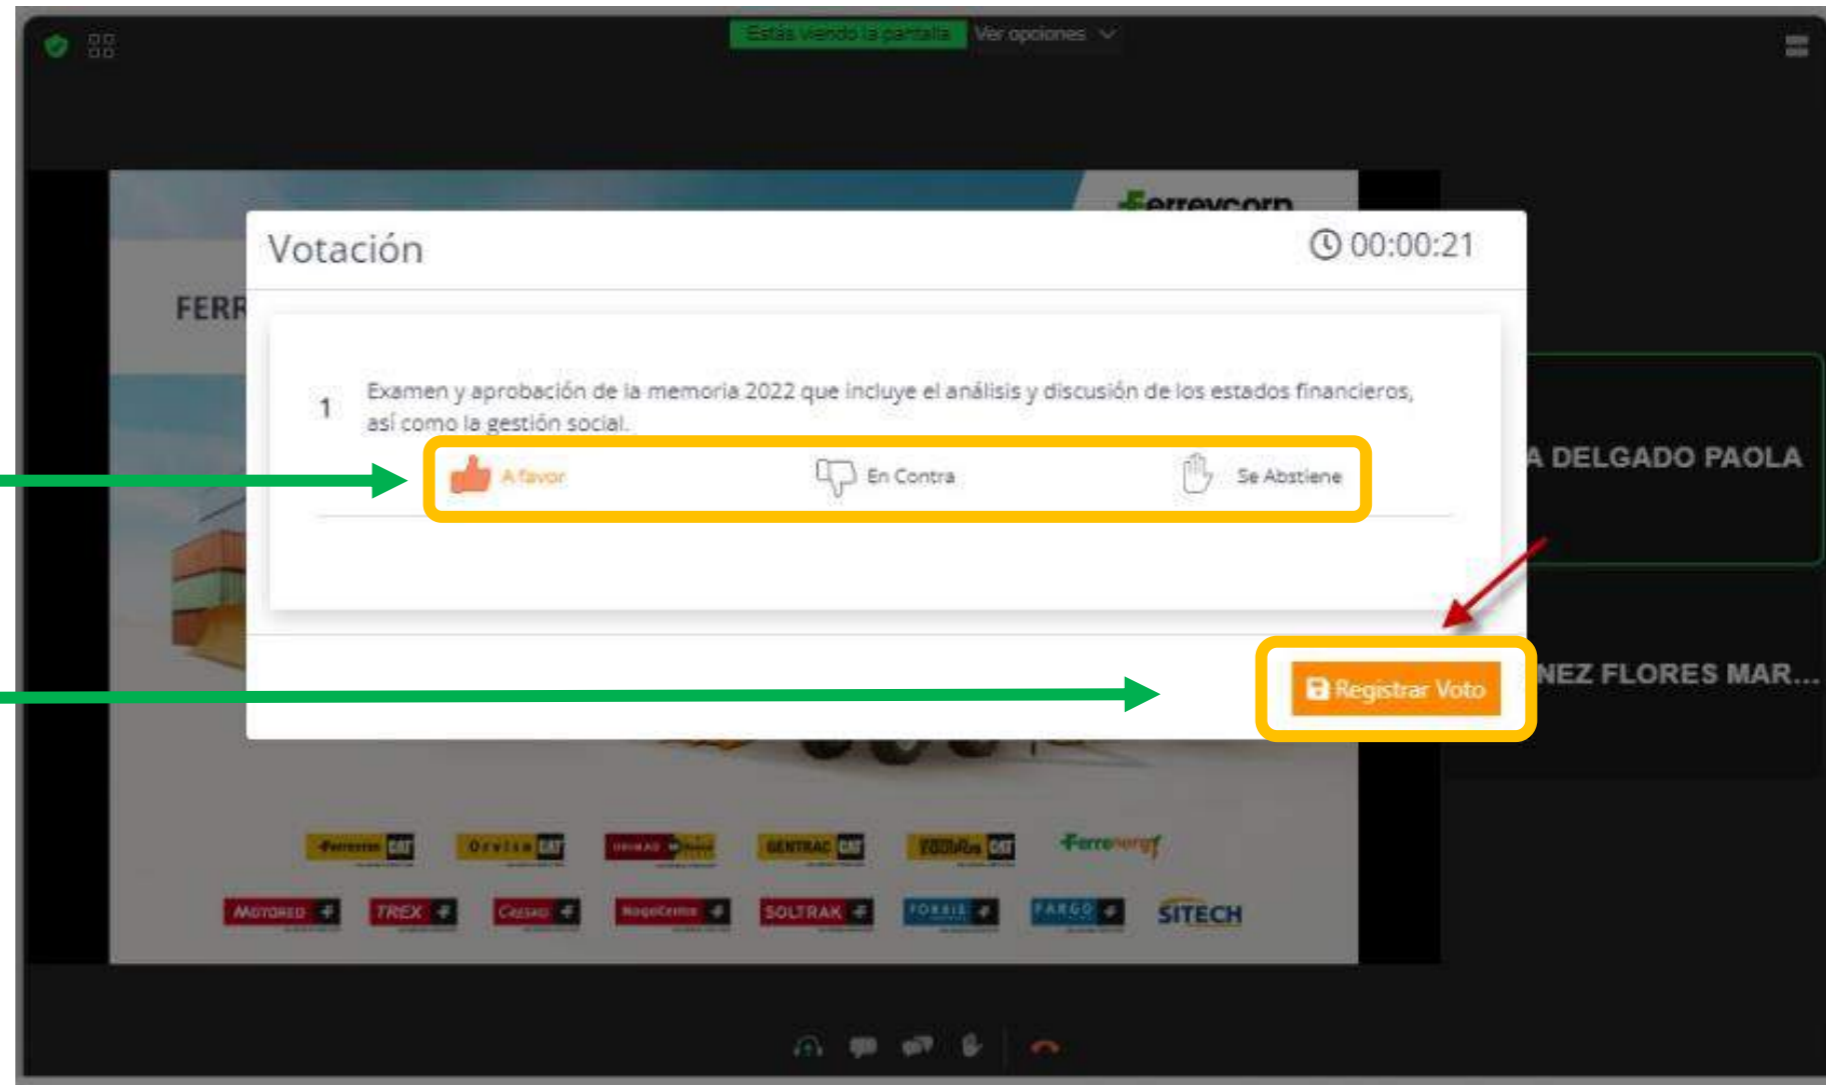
Estás viendo la pantalla Ver opciones

Ferreycorp

FERR

Votación

00:00:21

1 Examen y aprobación de la memoria 2022 que incluye el análisis y discusión de los estados financieros, así como la gestión social.

A favor En Contra Se Abstiene

Registrar Voto

A DELGADO PAOLA

NEZ FLORES MAR...

Ferreyros CAT Orvisa CAT Unimaq Gentrac CAT Trex CAT Ferrenergy

Motored TREX Cresko Mega Centro SOLTRAK FORBIS FARGO SITECH